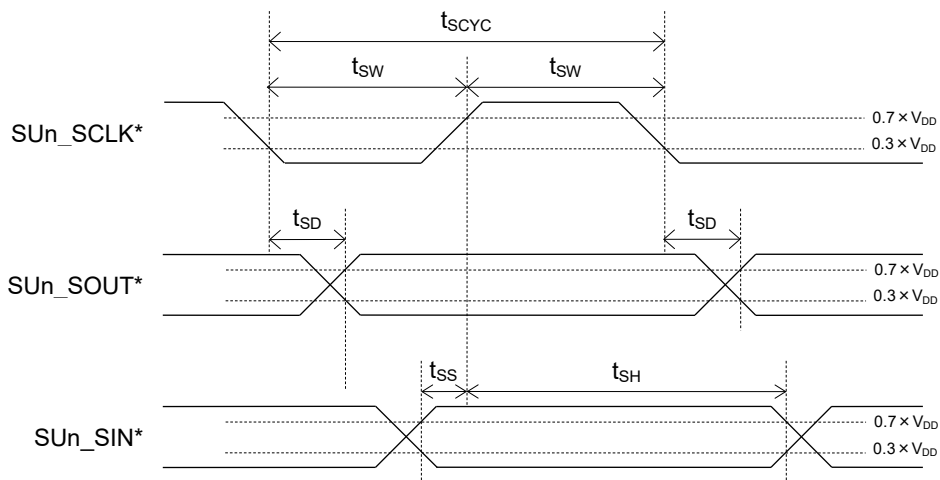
$t_{SCYC}$

$t_{SW}$ $t_{SW}$

SUn_SCLK*

$0.7 \times V_{DD}$

$0.3 \times V_{DD}$

$t_{SD}$ $t_{SD}$

SUn_SOUT*

$0.7 \times V_{DD}$

$0.3 \times V_{DD}$

$t_{SS}$ $t_{SH}$

SUn_SIN*

$0.7 \times V_{DD}$

$0.3 \times V_{DD}$